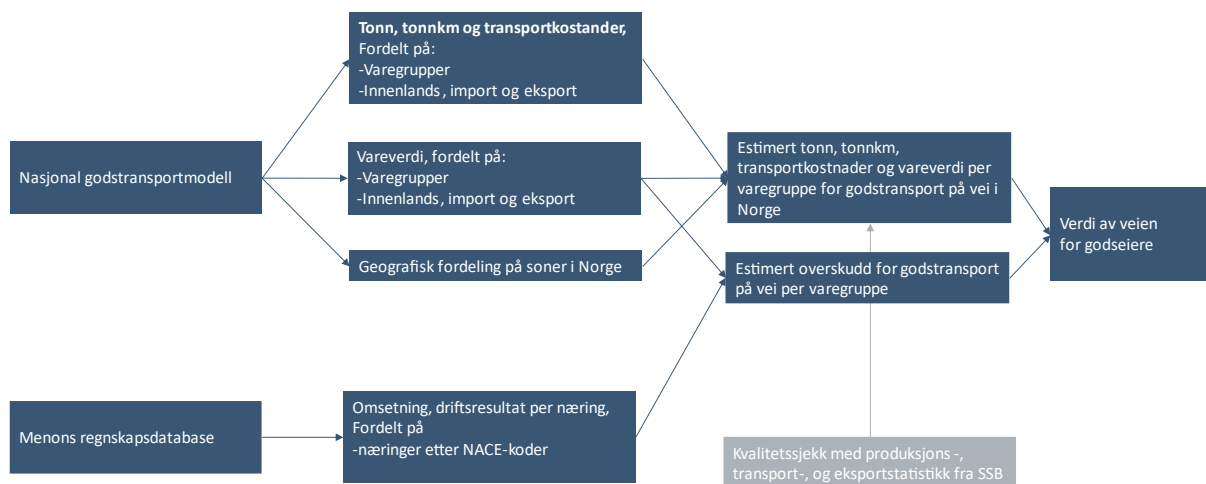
Nasjonal godstransportmodell

**Tonn, tonnkm og transportkostander,**
Fordelt på:
-Varegrupper
-Innenlands , import og eksport

Vareverdi, fordelt på:
-Varegrupper
-Innenlands , import og eksport

Geografisk fordeling på soner i Norge

Estimert tonn, tonnkm, transportkostnader og vareverdi per varegruppe for godstransport på vei i Norge

Estimert overskudd for godstransport på vei per varegruppe

Verdi av veien for godseiere

Menons regnskapsdatabase

Omsetning, driftsresultat per næring, Fordelt på
-næringer etter NACE-koder

Kvalitetssjekk med produksjons -, transport-, og eksportstatistikk fra SSB